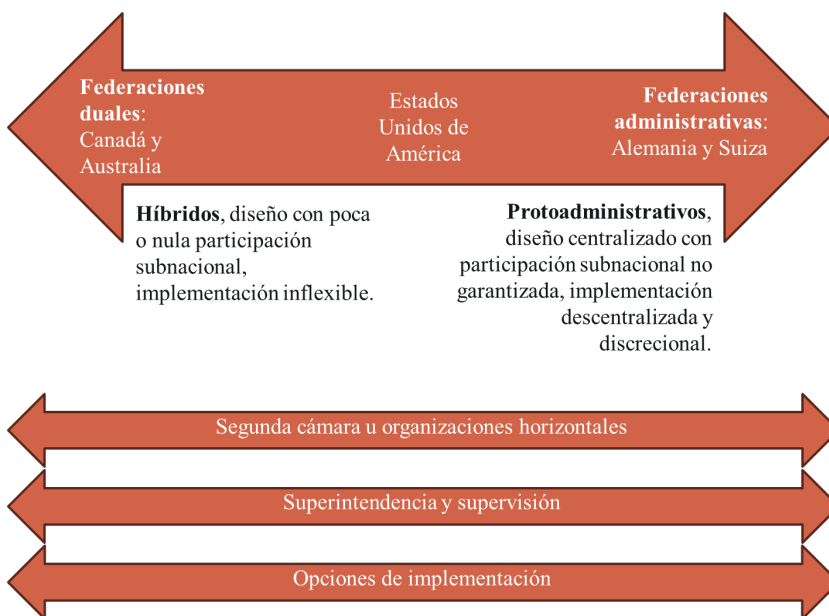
**Federaciones duales**: Canadá y Australia

Estados Unidos de América

**Federaciones administrativas**: Alemania y Suiza

**Híbridos**, diseño con poca o nula participación subnacional, implementación inflexible.

**Protoadministrativos**, diseño centralizado con participación subnacional no garantizada, implementación descentralizada y discrecional.

Segunda cámara u organizaciones horizontales

Superintendencia y supervisión

Opciones de implementación